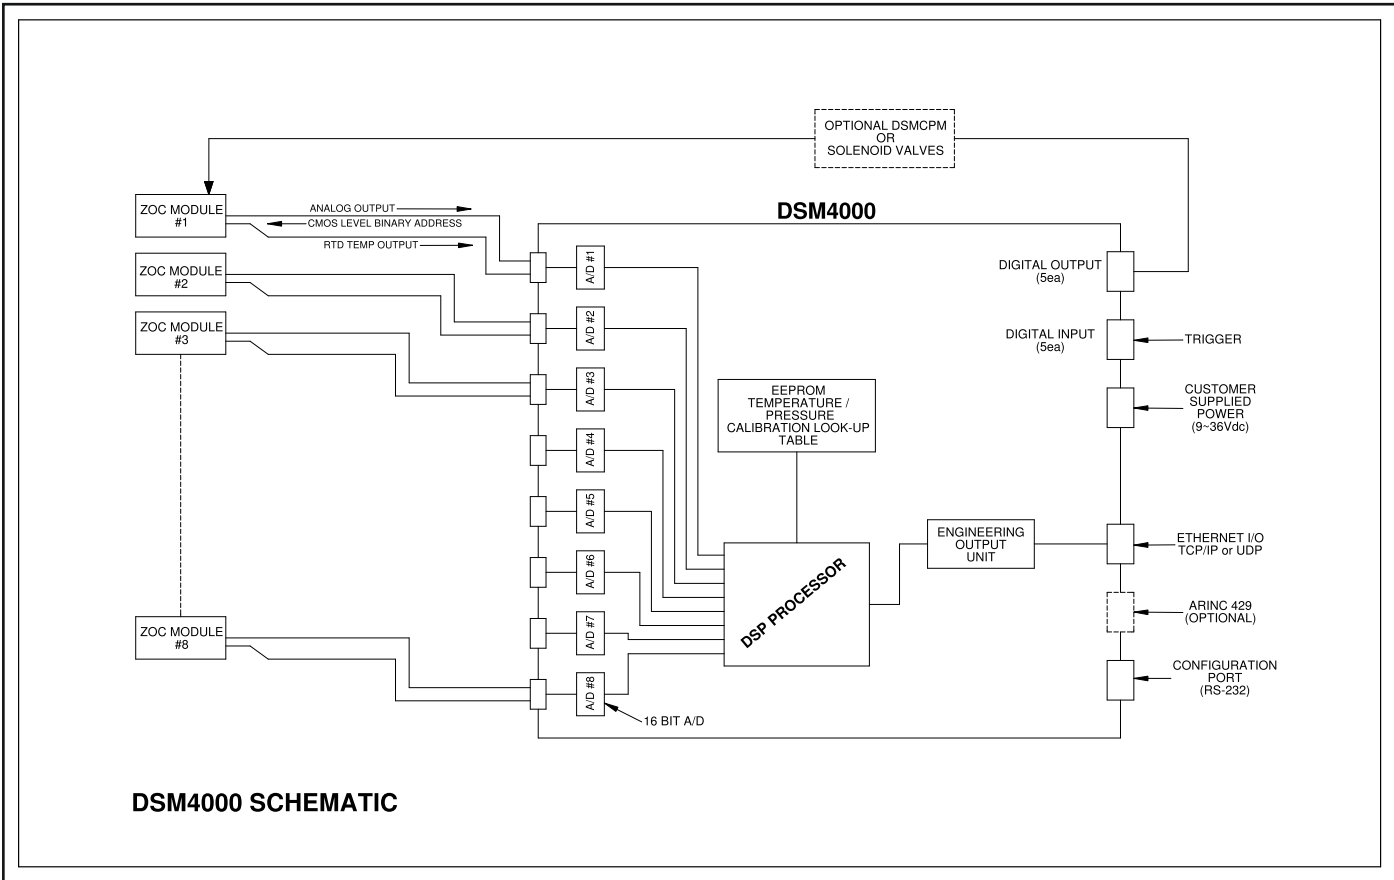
OPTIONAL DSMCPM
OR
SOLENOID VALVES

ZOC MODULE
#1

ANALOG OUTPUT
CMOS LEVEL BINARY ADDRESS
RTD TEMP OUTPUT

DSM4000

ZOC MODULE
#2

ZOC MODULE
#3

ZOC MODULE
#8

A/D #1
A/D #2
A/D #3
A/D #4
A/D #5
A/D #6
A/D #7
A/D #8

16 BIT A/D

EEPROM
TEMPERATURE /
PRESSURE
CALIBRATION LOOK-UP
TABLE

DSP PROCESSOR

ENGINEERING
OUTPUT
UNIT

DIGITAL OUTPUT
(5ea)

DIGITAL INPUT
(5ea)

TRIGGER

CUSTOMER
SUPPLIED
POWER
(9~36Vdc)

ETHERNET I/O
TCP/IP or UDP

ARINC 429
(OPTIONAL)

CONFIGURATION
PORT
(RS-232)

DSM4000 SCHEMATIC